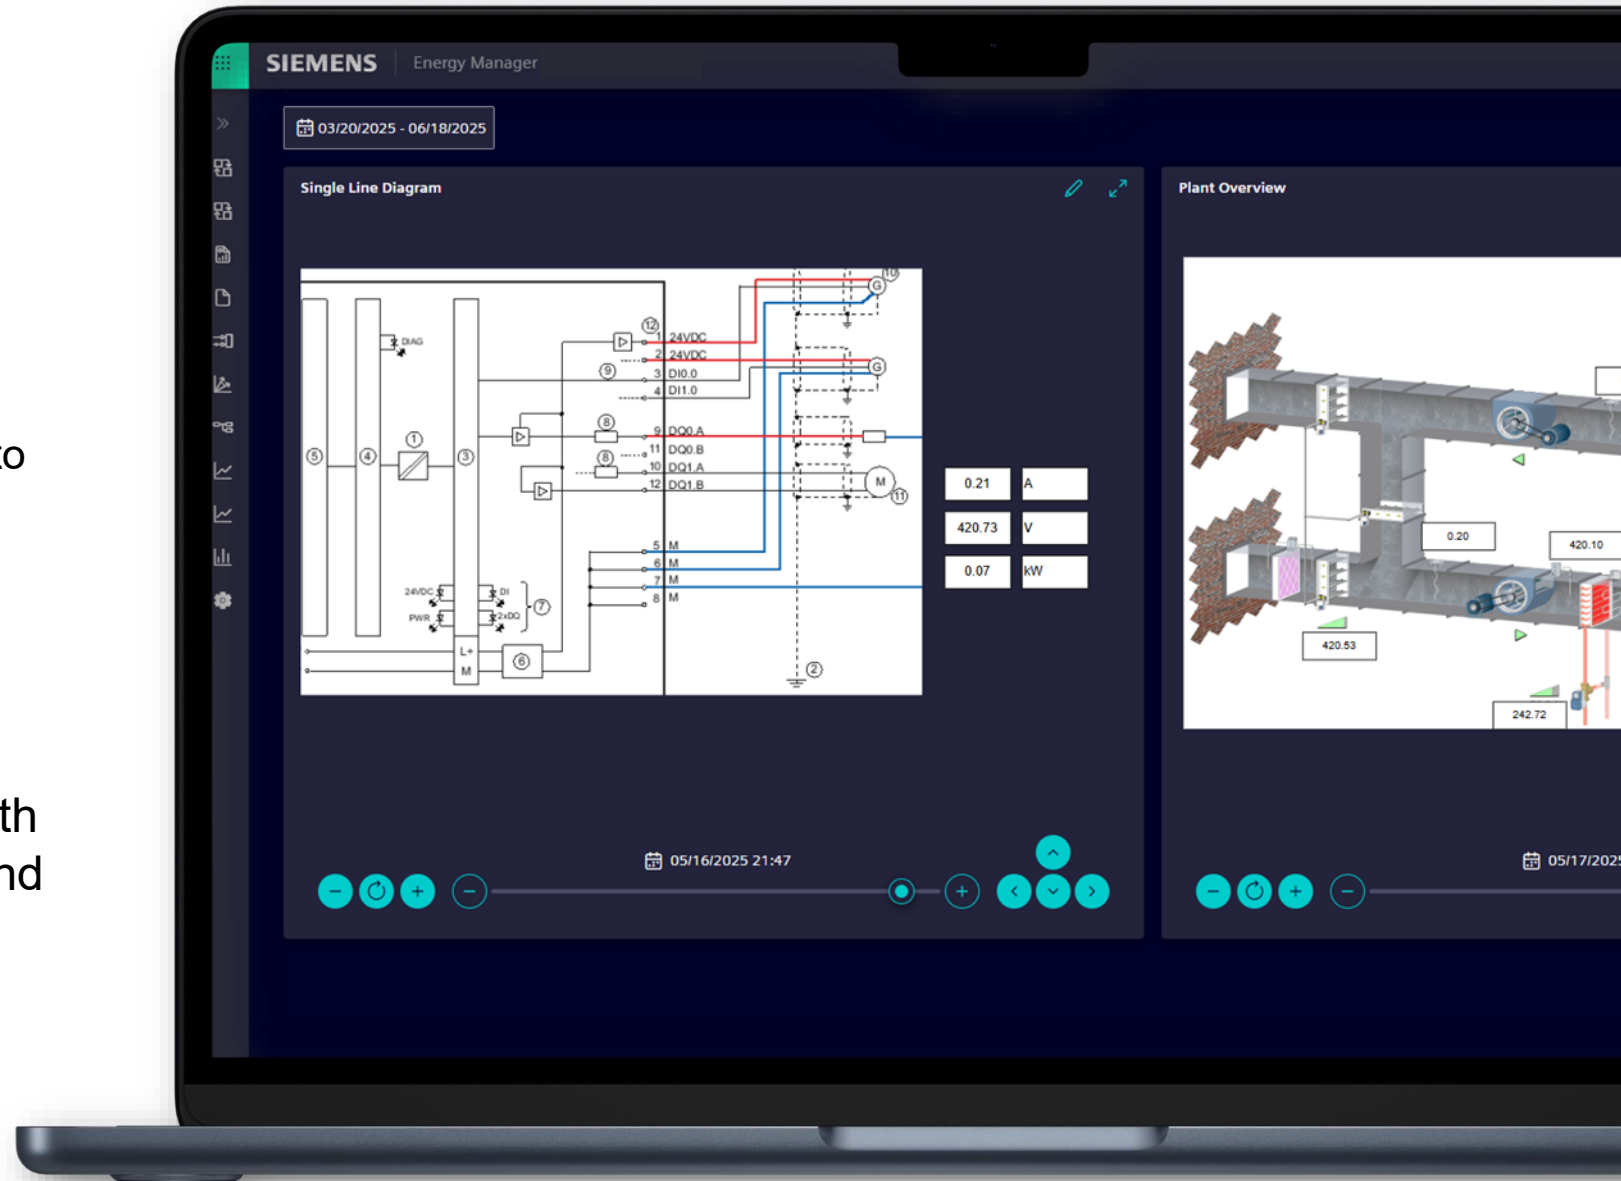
to

th
nd

SIEMENS Energy Manager

03/20/2025 - 06/18/2025

Single Line Diagram

DIAG
1 24VDC
2 24VDC
3 DI0.0
4 DI1.0
9 DQ0.A
11 DQ0.B
10 DQ1.A
12 DQ1.B
5 M
6 M
7 M
8 M
24VDC
PWR
DI
2xDQ
L+
M
M
G
G

| 0.21 | A |
|---|---|
| 420.73 | V |
| 0.07 | kW |

05/16/2025 21:47

Plant Overview

0.20
420.10
420.53
242.72

05/17/202